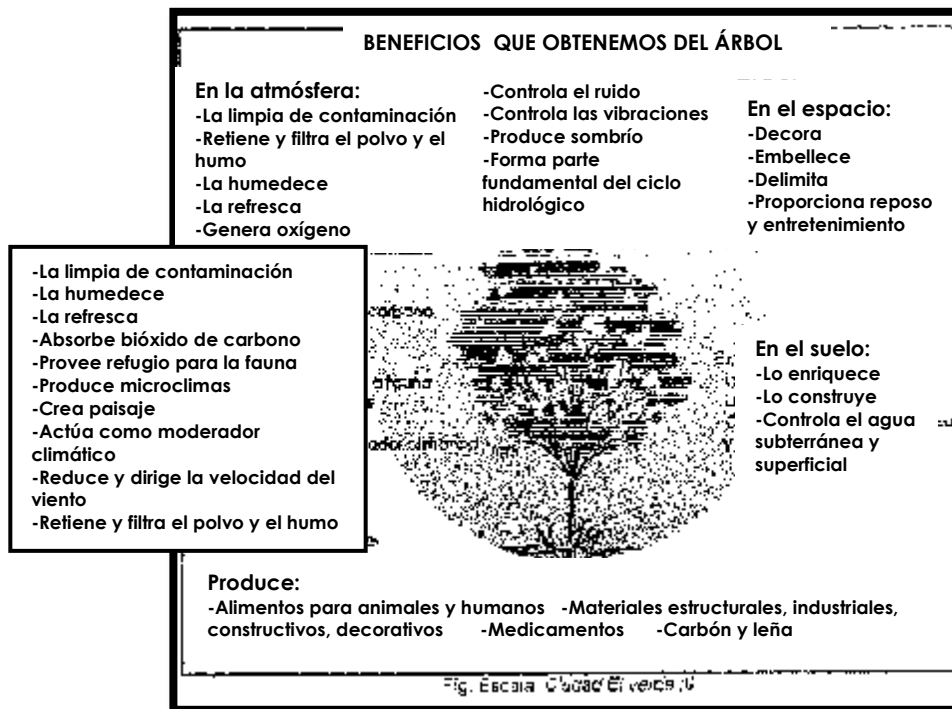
BENEFICIOS QUE OBTENEMOS DEL ÁRBOL

En la atmósfera:
-La limpia de contaminación
-Retiene y filtra el polvo y el humo
-La humedece
-La refresca
-Genera oxígeno

-Controla el ruido
-Controla las vibraciones
-Produce sombrío
-Forma parte fundamental del ciclo hidrológico

En el espacio:
-Decora
-Embellece
-Delimita
-Proporciona reposo y entretenimiento

-La limpia de contaminación
-La humedece
-La refresca
-Absorbe bióxido de carbono
-Provee refugio para la fauna
-Produce microclimas
-Crea paisaje
-Actúa como moderador climático
-Reduce y dirige la velocidad del viento
-Retiene y filtra el polvo y el humo

En el suelo:
-Lo enriquece
-Lo construye
-Controla el agua subterránea y superficial

Produce:
-Alimentos para animales y humanos -Materiales estructurales, industriales, constructivos, decorativos -Medicamentos -Carbón y leña

Fig. Escala Ciudad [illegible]